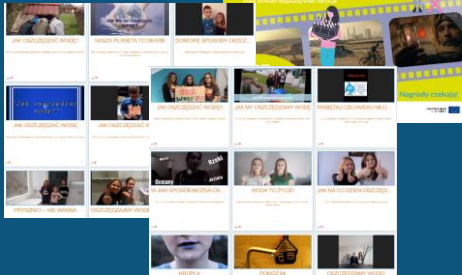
JAK OSZCZĘDZAĆ WODĘ?

NASZA PLANETA TO SKARB!

DOMOWE SPOSOBY OSZCZĘ...

JAK OSZCZĘDZAĆ WODĘ

JAK OSZCZĘDZAĆ W...

PRYSZNIC – NIE WANNA

OSZCZĘDZAJMY WODĘ

JAK JAKI OSZCZĘDZAĆ WODĘ

JAK MY OSZCZĘDZAMY WODĘ

PAMIĘTAJ CZŁOWIEKU MŁO...

JAK JAKI SPOSÓB MOŻNA OS...

WODA TO ŻYCIE

JAK NA CO DZIEŃ OSZCZĘDZ...

KROPLA

POMÓŻ MI

OSZCZĘDZAMY WODĘ

Nagrody czekają!